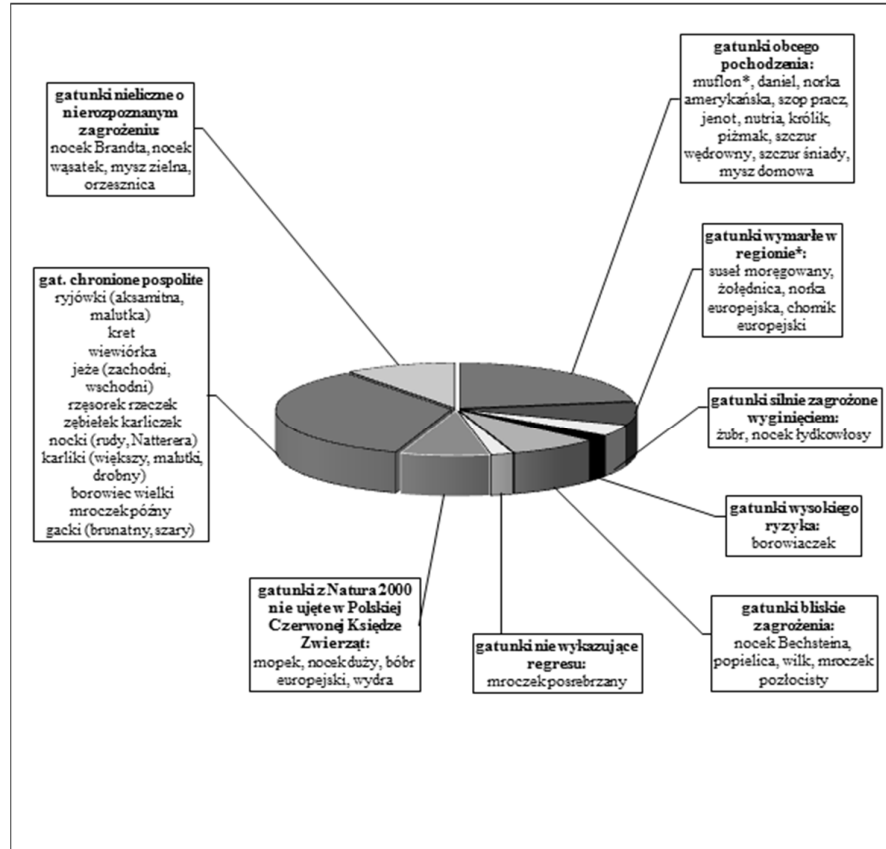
**gatunki nieliczne o nierozpoznanym zagrożeniu:**
nocek Brandta, nocek wąsatek, mysz zielna, orzesznica

**gatunki obcego pochodzenia:**
muflon*, daniel, norka amerykańska, szop pracz, jenot, nutria, królik, piżmak, szczur wędrowny, szczur śniady, mysz domowa

**gatunki wymarłe w regionie*:**
suseł moręgowany, żołędnica, norka europejska, chomik europejski

**gat. chronione pospolite**
ryjówki (aksamitna, malutka)
kret
wiewiórka
jeże (zachodni, wschodni)
rzęsorek rzeczek
zębiełek karliczek
nocki (rudy, Natterera)
karliki (większy, malutki, drobny)
borowiec wielki
mroczek późny
gacki (brunatny, szary)

**gatunki silnie zagrożone wyginięciem:**
żubr, nocek łydkowłosy

**gatunki wysokiego ryzyka:**
borowiaczek

**gatunki z Natura 2000 nie ujęte w Polskiej Czerwonej Księdze Zwierząt:**
mopek, nocek duży, bóbr europejski, wydra

**gatunki nie wykazujące regresu:**
mroczek posrebrzany

**gatunki bliskie zagrożenia:**
nocek Bechsteina, popielica, wilk, mroczek pozłocisty